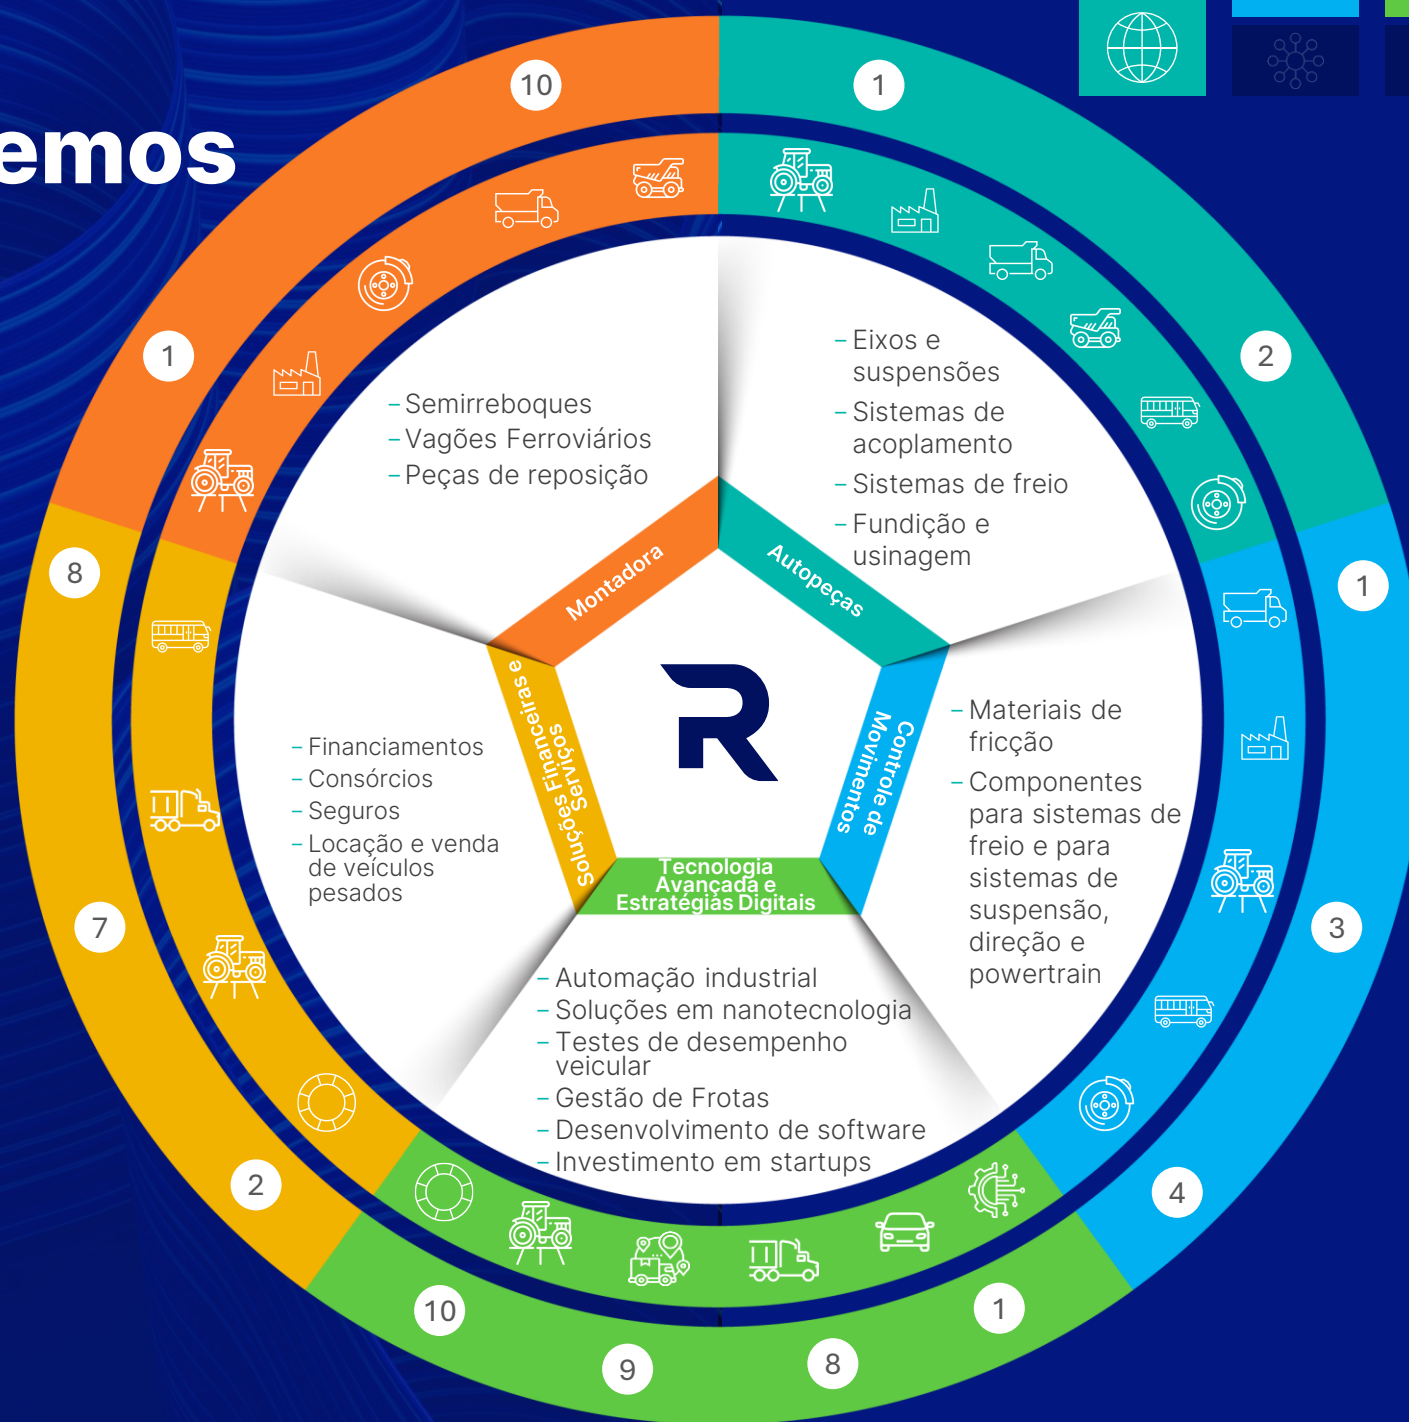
emos

10

1

1

2

8

1

7

3

2

4

10

9

8

1

Montadora

Autopeças

Controle de Movimentos

Tecnologia Avançada e Estratégias Digitais

Soluções Financeiras e Serviços

- Semirreboques
- Vagões Ferroviários
- Peças de reposição

- Eixos e suspensões
- Sistemas de acoplamento
- Sistemas de freio
- Fundição e usinagem

- Materiais de fricção
- Componentes para sistemas de freio e para sistemas de suspensão, direção e powertrain

- Automação industrial
- Soluções em nanotecnologia
- Testes de desempenho veicular
- Gestão de Frotas
- Desenvolvimento de software
- Investimento em startups

- Financiamentos
- Consórcios
- Seguros
- Locação e venda de veículos pesados